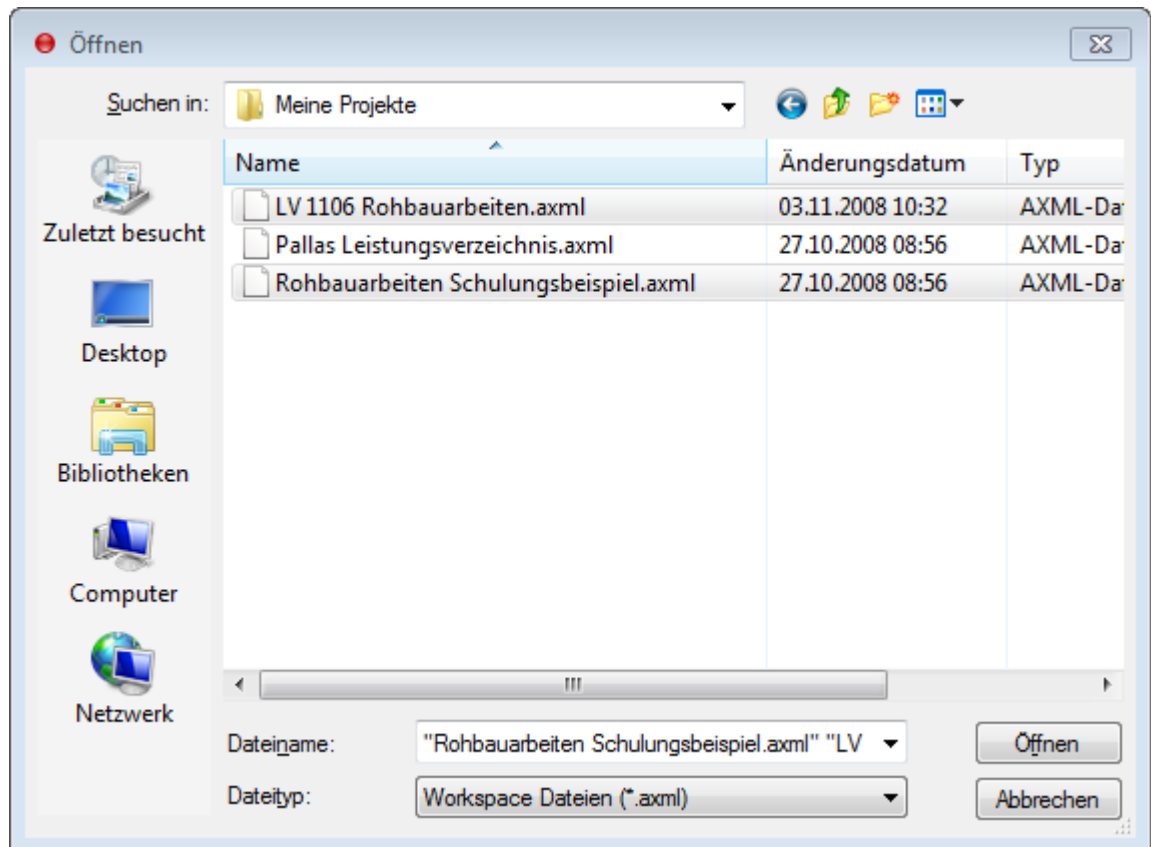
Öffnen

Suchen in: Meine Projekte

Zuletzt besucht
Desktop
Bibliotheken
Computer
Netzwerk

| Name | Änderungsdatum | Typ |
|---|---|---|
| LV 1106 Rohbauarbeiten.axml | 03.11.2008 10:32 | AXML-Da |
| Pallas Leistungsverzeichnis.axml | 27.10.2008 08:56 | AXML-Da |
| Rohbauarbeiten Schulungsbeispiel.axml | 27.10.2008 08:56 | AXML-Da |

Dateiname: "Rohbauarbeiten Schulungsbeispiel.axml" "LV
Dateityp: Workspace Dateien (*.axml)

Öffnen
Abbrechen